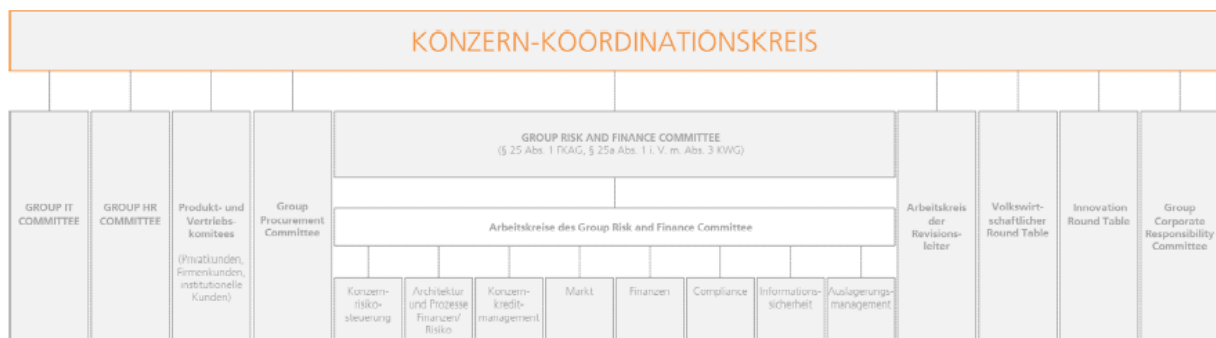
KONZERN-KOORDINATIONSKREIS

GROUP IT COMMITTEE

GROUP HR COMMITTEE

Produkt- und Vertriebskomitees

(Privatkunden, Firmenkunden, institutionelle Kunden)

Group Procurement Committee

GROUP RISK AND FINANCE COMMITTEE
(§ 25 Abs. 1 FKAG, § 25a Abs. 1 i. V. m. Abs. 3 KWG)

Arbeitskreise des Group Risk and Finance Committee

Konzernrisikosteuerung

Architektur und Prozesse Finanzen/Risiko

Konzernkreditmanagement

Markt

Finanzen

Compliance

Informationssicherheit

Auslagerungsmanagement

Arbeitskreis der Revisionsleiter

Volkswirtschaftlicher Round Table

Innovation Round Table

Group Corporate Responsibility Committee